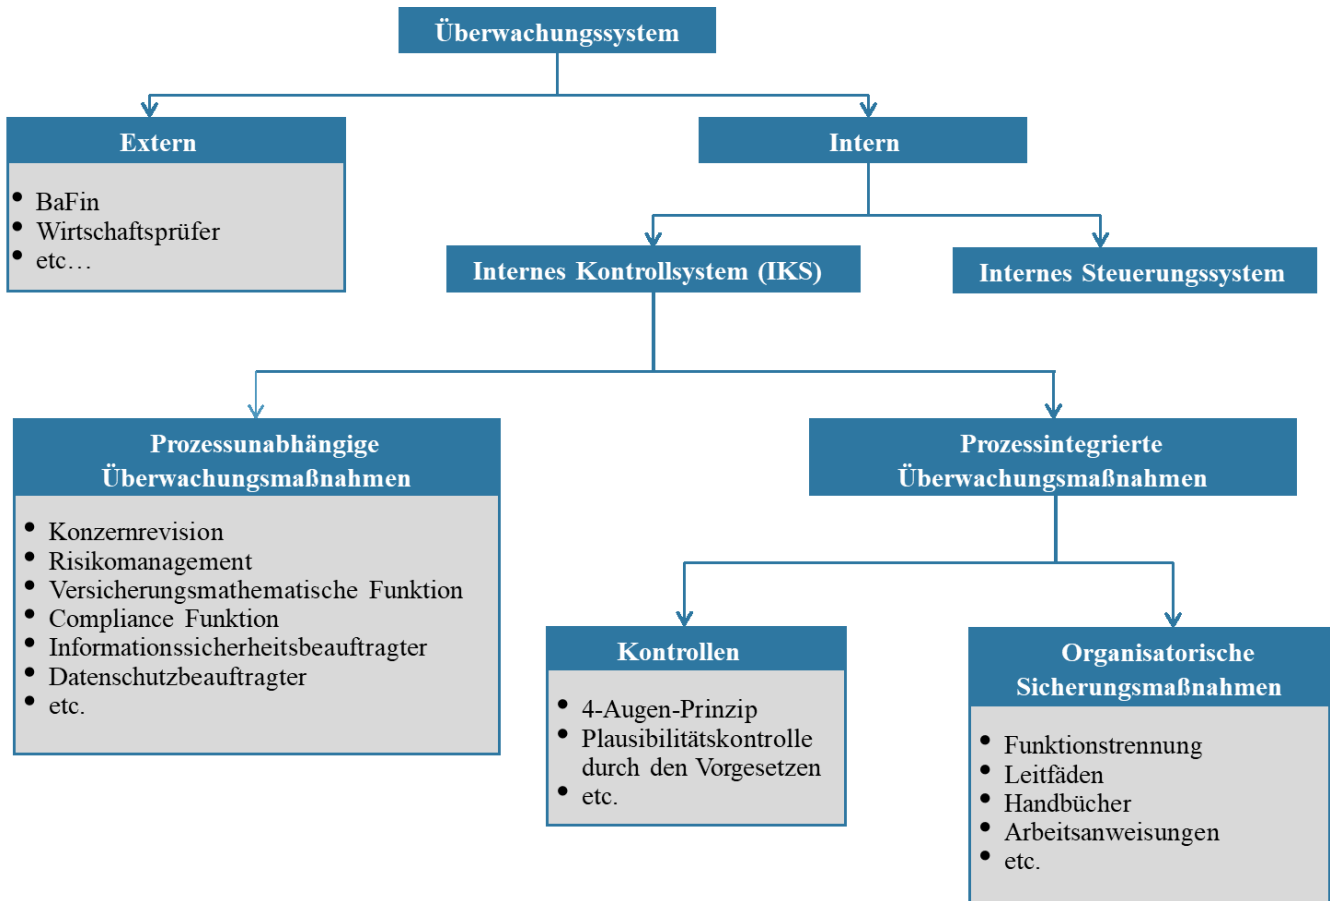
Überwachungssystem

Extern

- BaFin
- Wirtschaftsprüfer
- etc…

Intern

Internes Kontrollsystem (IKS)

Internes Steuerungssystem

Prozessunabhängige Überwachungsmaßnahmen

- Konzernrevision
- Risikomanagement
- Versicherungsmathematische Funktion
- Compliance Funktion
- Informationssicherheitsbeauftragter
- Datenschutzbeauftragter
- etc.

Prozessintegrierte Überwachungsmaßnahmen

Kontrollen

- 4-Augen-Prinzip
- Plausibilitätskontrolle durch den Vorgesetzen
- etc.

Organisatorische Sicherungsmaßnahmen

- Funktionstrennung
- Leitfäden
- Handbücher
- Arbeitsanweisungen
- etc.